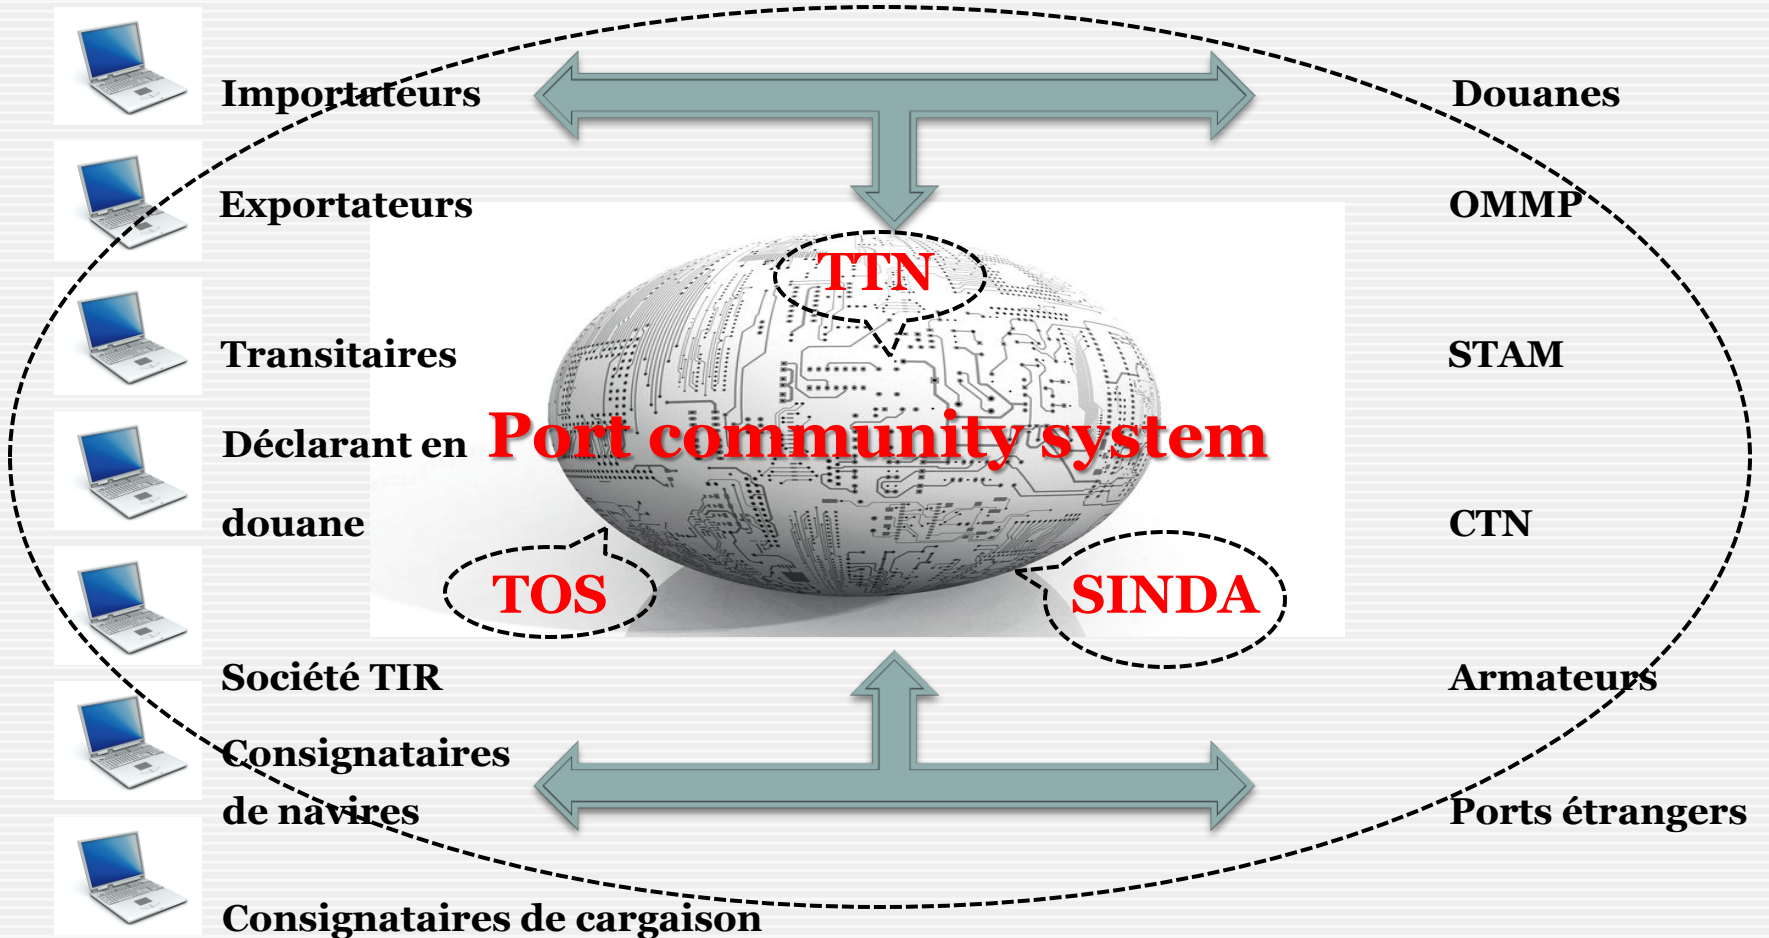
Importateurs

Douanes

Exportateurs

OMMP

TTN

Transitaires

STAM

Déclarant en douane

Port community system

CTN

TOS

SINDA

Société TIR

Armateurs

Consignataires de navires

Ports étrangers

Consignataires de cargaison